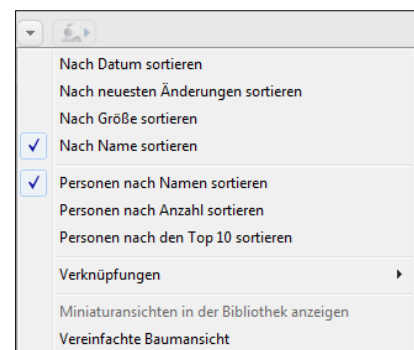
Nach Datum sortieren
Nach neuesten Änderungen sortieren
Nach Größe sortieren
✓ Nach Name sortieren

✓ Personen nach Namen sortieren
Personen nach Anzahl sortieren
Personen nach den Top 10 sortieren

Verknüpfungen

Miniaturansichten in der Bibliothek anzeigen
Vereinfachte Baumansicht